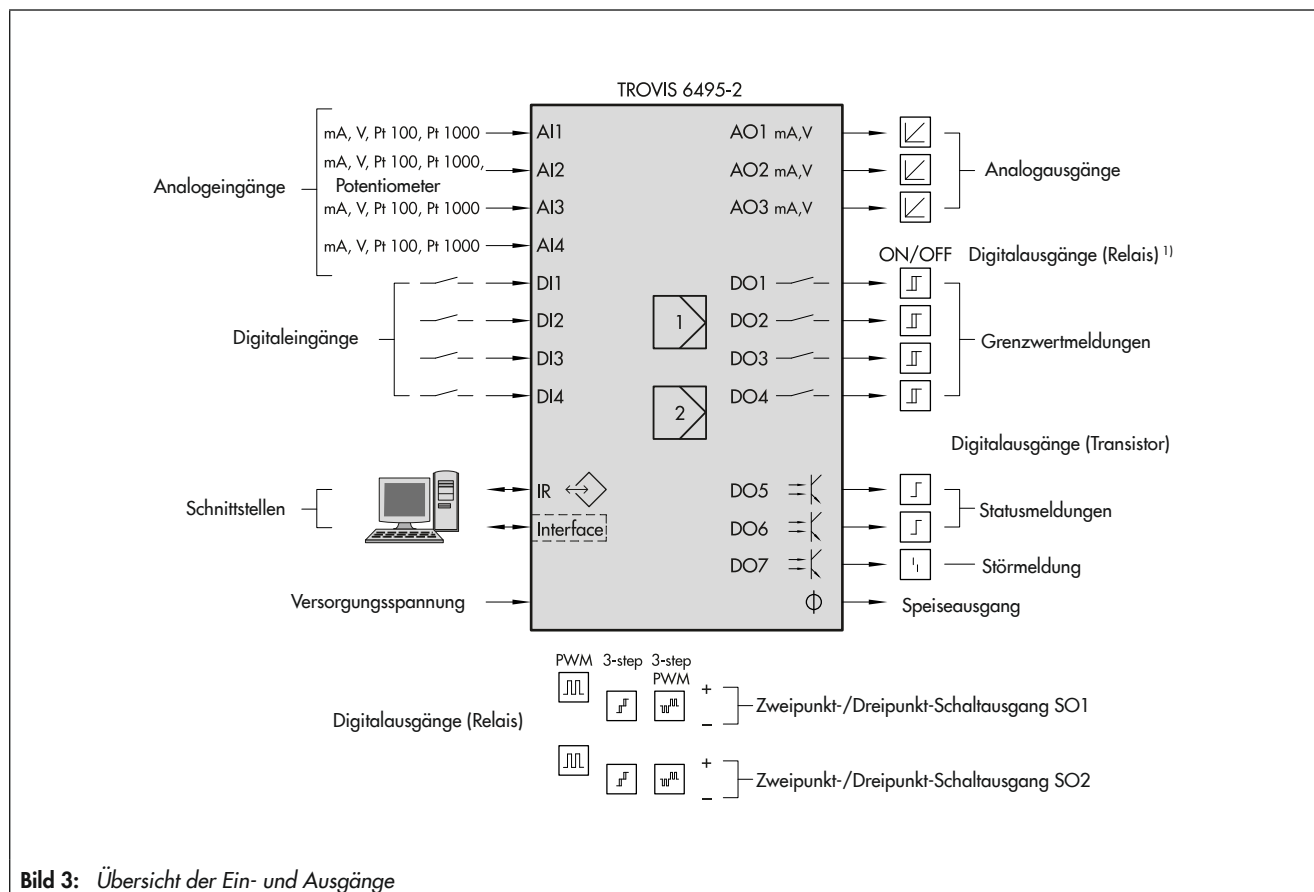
TROVIS 6495-2

Analogeingänge

mA, V, Pt 100, Pt 1000
AI1
mA, V, Pt 100, Pt 1000, Potentiometer
AI2
mA, V, Pt 100, Pt 1000
AI3
mA, V, Pt 100, Pt 1000
AI4

AO1 mA,V
AO2 mA,V
AO3 mA,V

Analogausgänge

ON/OFF Digitalausgänge (Relais) $^{1)}$

Digitaleingänge

DI1
DI2
DI3
DI4

1
2

DO1
DO2
DO3
DO4

Grenzwertmeldungen

Digitalausgänge (Transistor)

Schnittstellen

IR
Interface

DO5
DO6
DO7

Statusmeldungen
Störmeldung

Versorgungsspannung

Speiseausgang

PWM 3-step 3-step PWM

Digitalausgänge (Relais)

+
–
Zweipunkt-/Dreipunkt-Schaltausgang SO1

+
–
Zweipunkt-/Dreipunkt-Schaltausgang SO2

**Bild 3:** *Übersicht der Ein- und Ausgänge*